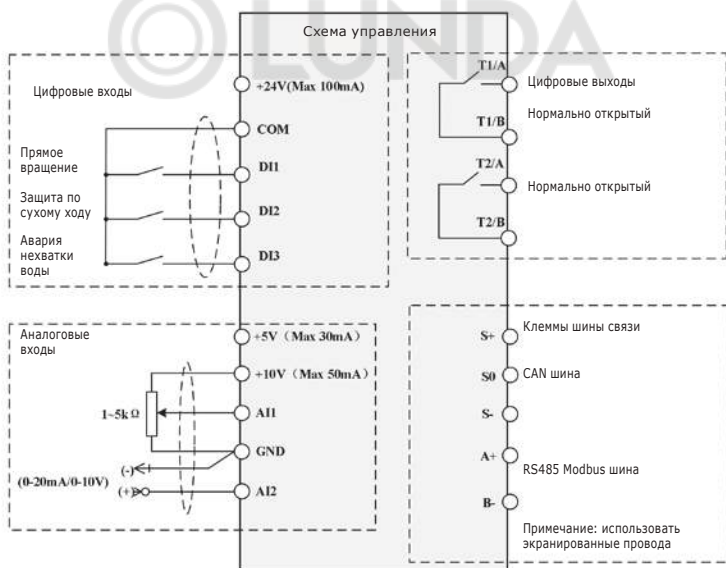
LUNDA

Схема управления

Цифровые входы

+24V(Max 100mA)

COM

Прямое вращение

DI1

Защита по сухому ходу

DI2

Авария нехватки воды

DI3

T1/A

Цифровые выходы

Нормально открытый

T1/B

T2/A

Нормально открытый

T2/B

Аналоговые входы

+5V (Max 30mA)

+10V (Max 50mA)

1~5kΩ

AI1

GND

(-)

(0-20mA/0-10V)

(+)

AI2

S+

Клеммы шины связи

S0

CAN шина

S-

A+

RS485 Modbus шина

B-

Примечание: использовать экранированные провода